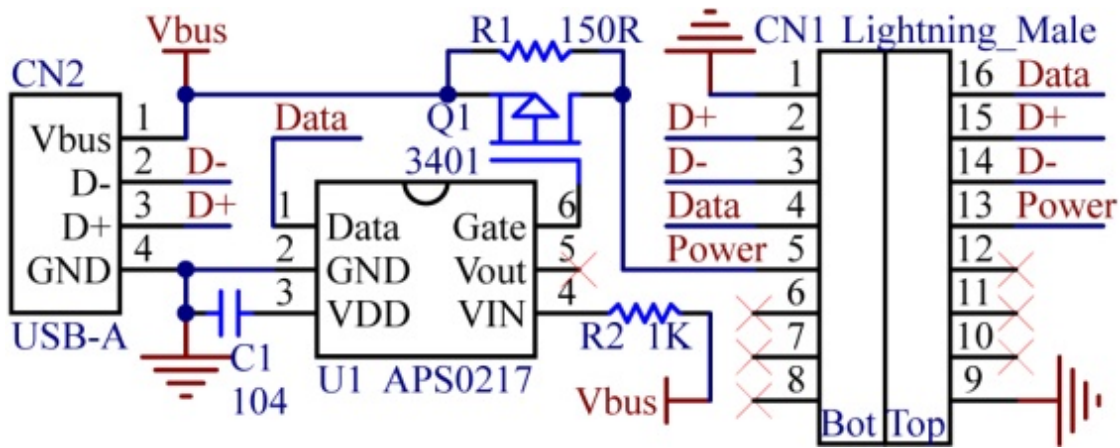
Vbus
CN2
Vbus
D-
D+
GND
USB-A
1
2 D-
3 D+
4
R1 150R
Q1
3401
Data
1 Data
2 GND
3 VDD
Gate 6
Vout 5
VIN 4
U1 APS0217
C1
104
R2 1K
Vbus
CN1 Lightning_Male
1
D+ 2
D- 3
Data 4
Power 5
6
7
8
16 Data
15 D+
14 D-
13 Power
12
11
10
9
Bot Top